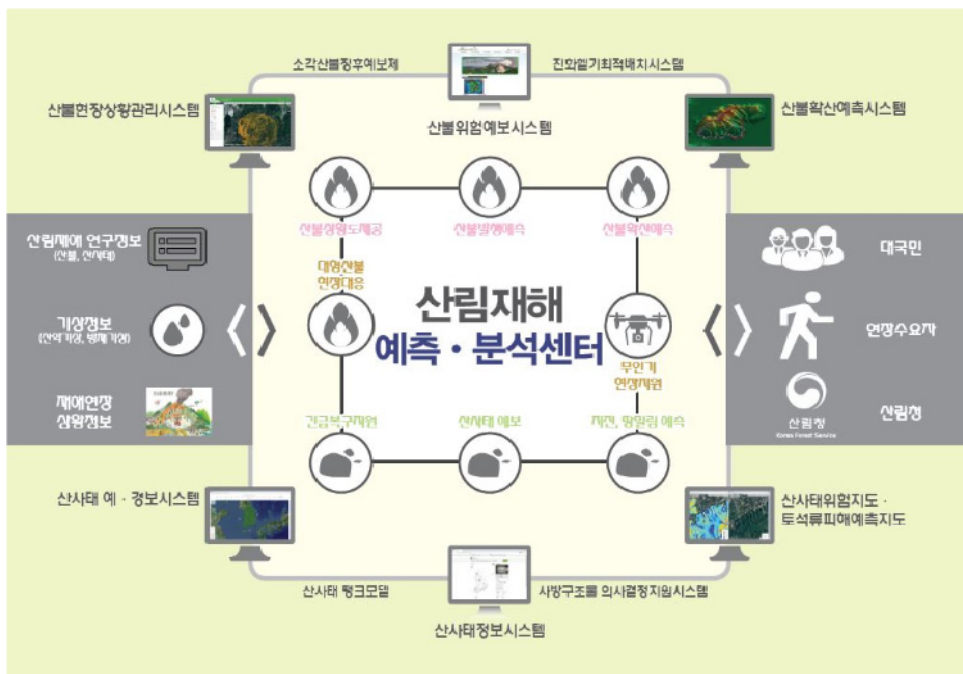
소각산불징후예보제

진화헬기최적배치시스템

산불현장상황관리시스템

산불위험예보시스템

산불확산예측시스템

산림재해 연구정보
(산불, 산사태)

기상정보
(산악기상, 방재기상)

재해현장 상황정보

산불상황도제공

산불발생예측

산불확산예측

대형산불 현장대응

산림재해
예측 · 분석센터

무인기 현장체원

긴급복구지원

산사태 예보

지진, 땅밀림 예측

대국민

현장수요자

산림청
Korea Forest Service

산림청

산사태 예 · 경보시스템

산사태위험지도 · 토석류피해예측지도

산사태 랭크모델

사방구조물 의사결정지원시스템

산사태정보시스템